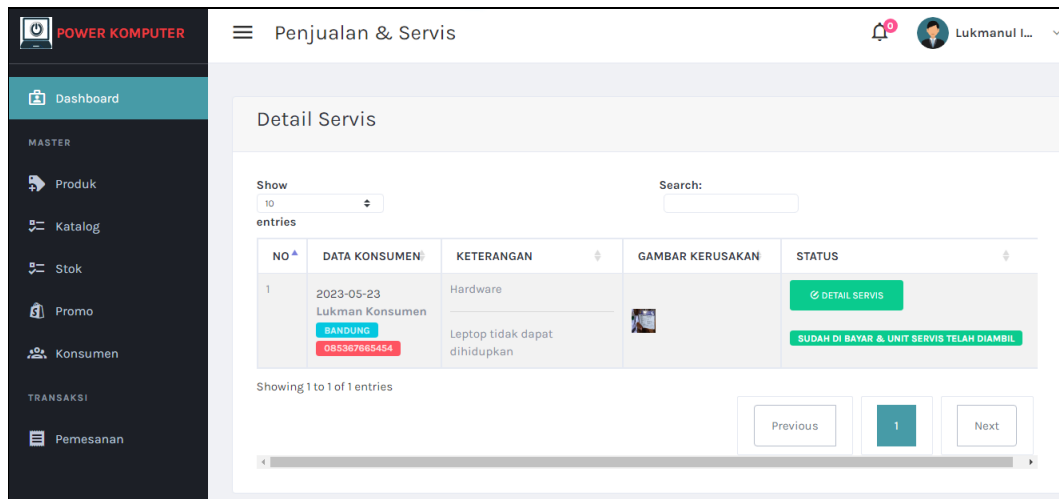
POWER KOMPUTER

Penjualan & Servis

0

Lukmanul I...

Dashboard

MASTER

Produk

Katalog

Stok

Promo

Konsumen

TRANSAKSI

Pemesanan

Detail Servis

Show
10
entries

Search:

| NO | DATA KONSUMEN | KETERANGAN | GAMBAR KERUSAKAN | STATUS |
|---|---|---|---|---|
| 1 | 2023-05-23 Lukman Konsumen BANDUNG 085367665454 | Hardware Leptop tidak dapat dihidupkan | | DETAIL SERVIS SUDAH DI BAYAR & UNIT SERVIS TELAH DIAMBIL |

Showing 1 to 1 of 1 entries

Previous 1 Next